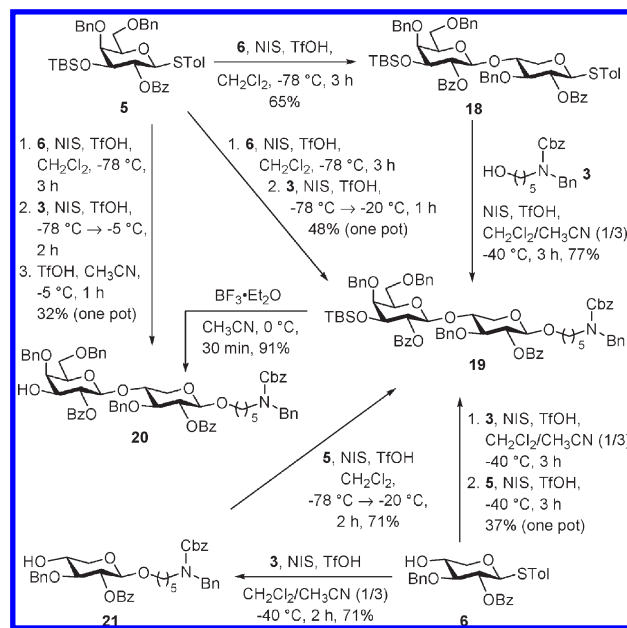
BnO OBn
TBSO STol
OBz
5

6, NIS, TfOH,
CH$_2$Cl$_2$, -78 °C, 3 h
65%

BnO OBn
TBSO BnO STol
BzO OBz
18

1. 6, NIS, TfOH, CH$_2$Cl$_2$, -78 °C, 3 h
2. 3, NIS, TfOH, -78 °C → -5 °C, 2 h
3. TfOH, CH$_3$CN, -5 °C, 1 h
32% (one pot)

1. 6, NIS, TfOH, CH$_2$Cl$_2$, -78 °C, 3 h
2. 3, NIS, TfOH, -78 °C → -20 °C, 1 h
48% (one pot)

Cbz
HO ( )$_5$ N Bn 3

NIS, TfOH,
CH$_2$Cl$_2$/CH$_3$CN (1/3)
-40 °C, 3 h, 77%

BF$_3$•Et$_2$O
CH$_3$CN, 0 °C,
30 min, 91%

BnO OBn
TBSO BnO O ( )$_5$ N Cbz Bn
BzO OBz
19

BnO OBn
HO BnO O ( )$_5$ N Cbz Bn
BzO OBz
20

1. 3, NIS, TfOH, CH$_2$Cl$_2$/CH$_3$CN (1/3) -40 °C, 3 h
2. 5, NIS, TfOH, -40 °C, 3 h
37% (one pot)

5, NIS, TfOH
CH$_2$Cl$_2$,
-78 °C → -20 °C,
2 h, 71%

HO
BnO O ( )$_5$ N Cbz Bn
OBz
21

3, NIS, TfOH
CH$_2$Cl$_2$/CH$_3$CN (1/3)
-40 °C, 2 h, 71%

HO
BnO STol
OBz
6